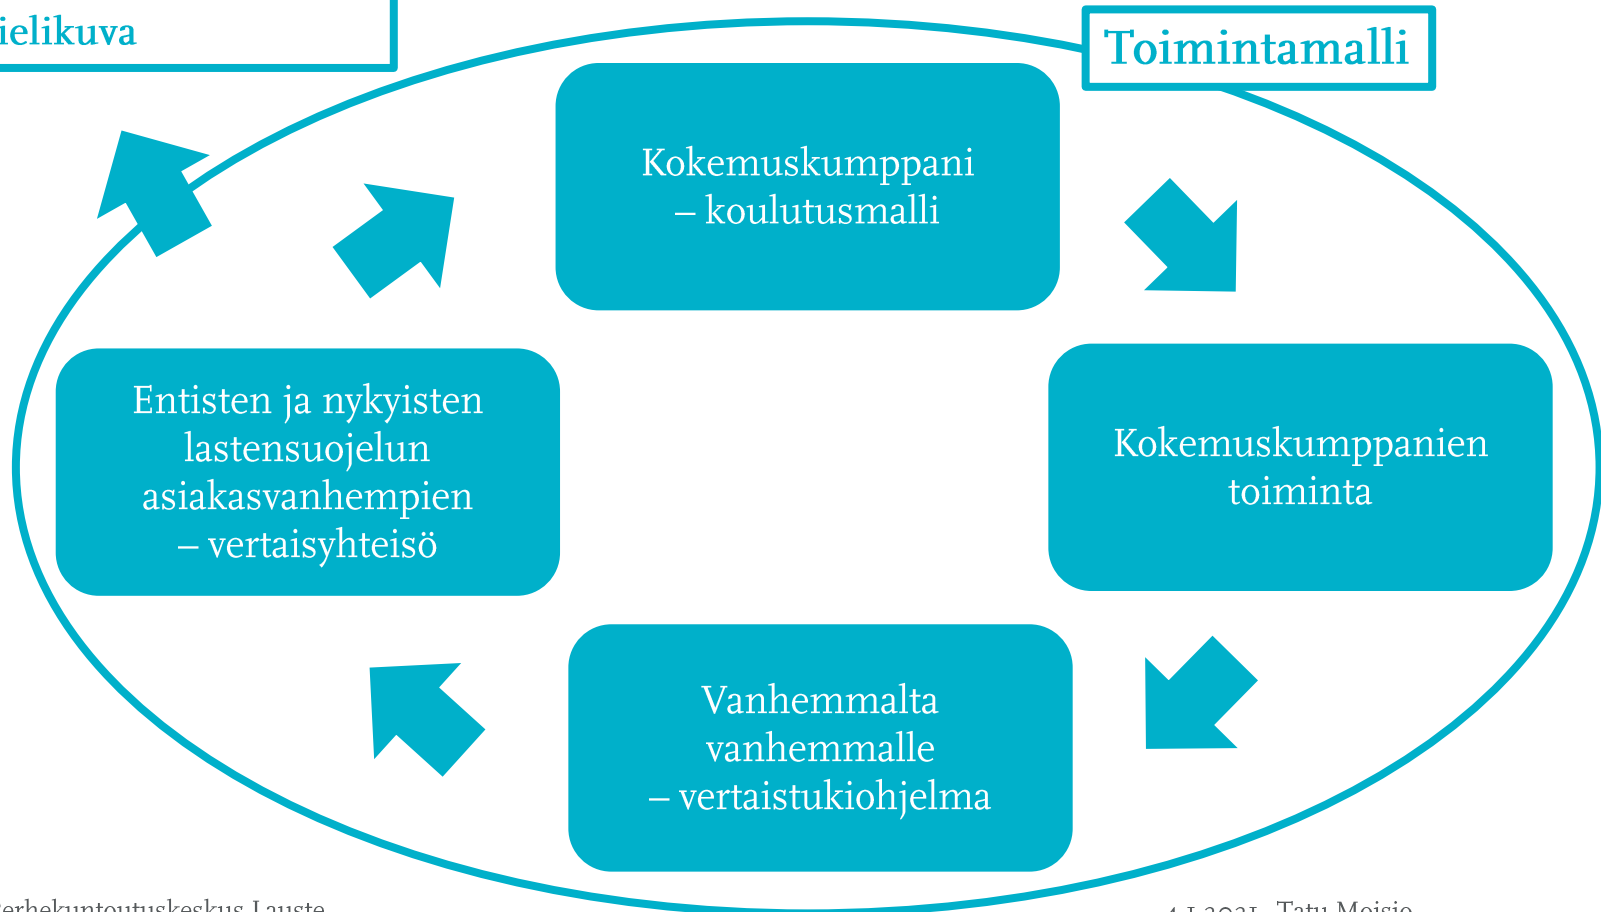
ielikuva

Toimintamalli

Kokemuskumppani – koulutusmalli

Entisten ja nykyisten lastensuojelun asiakasvanhempien – vertaisyhteisö

Kokemuskumppanien toiminta

Vanhemmalta vanhemmalle – vertaistukiohjelma

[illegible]erhekuntoutuskeskus Lauste

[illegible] Tatu Moisio